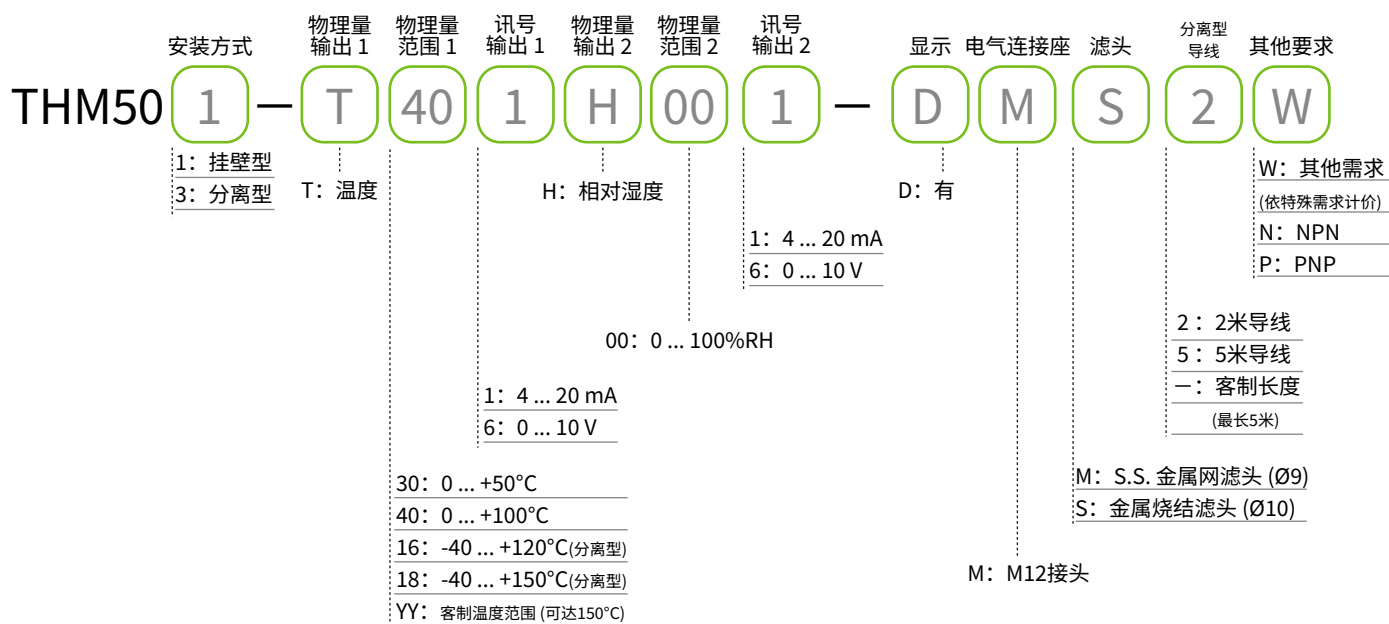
安装方式 物理量输出 1 物理量范围 1 讯号输出 1 物理量输出 2 物理量范围 2 讯号输出 2 显示 电气连接座 滤头 分离型导线 其他要求

THM50 1 — T 40 1 H 00 1 — D M S 2 W

1：挂壁型
3：分离型

T：温度

H：相对湿度

D：有

W：其他需求
(依特殊需求计价)
N：NPN
P：PNP

1：4 ... 20 mA
6：0 ... 10 V

00：0 ... 100%RH

2：2米导线
5：5米导线
一：客制长度
(最长5米)

1：4 ... 20 mA
6：0 ... 10 V

30：0 ... +50°C
40：0 ... +100°C
16：-40 ... +120°C(分离型)
18：-40 ... +150°C(分离型)
YY：客制温度范围 (可达150°C)

M：S.S. 金属网滤头 (Ø9)
S：金属烧结滤头 (Ø10)

M：M12接头